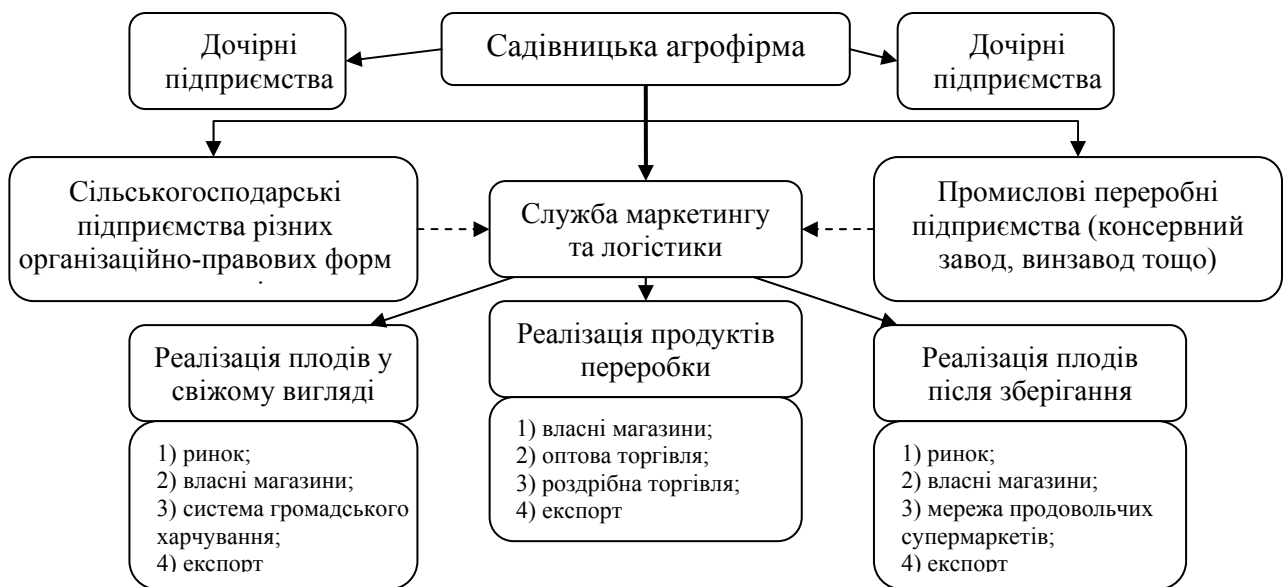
Дочірні підприємства

Садівницька агрофірма

Дочірні підприємства

Сільськогосподарські підприємства різних організаційно-правових форм

Служба маркетингу та логістики

Промислові переробні підприємства (консервний завод, винзавод тощо)

Реалізація плодів у свіжому вигляді

1) ринок;
2) власні магазини;
3) система громадського харчування;
4) експорт

Реалізація продуктів переробки

1) власні магазини;
2) оптова торгівля;
3) роздрібна торгівля;
4) експорт

Реалізація плодів після зберігання

1) ринок;
2) власні магазини;
3) мережа продовольчих супермаркетів;
4) експорт